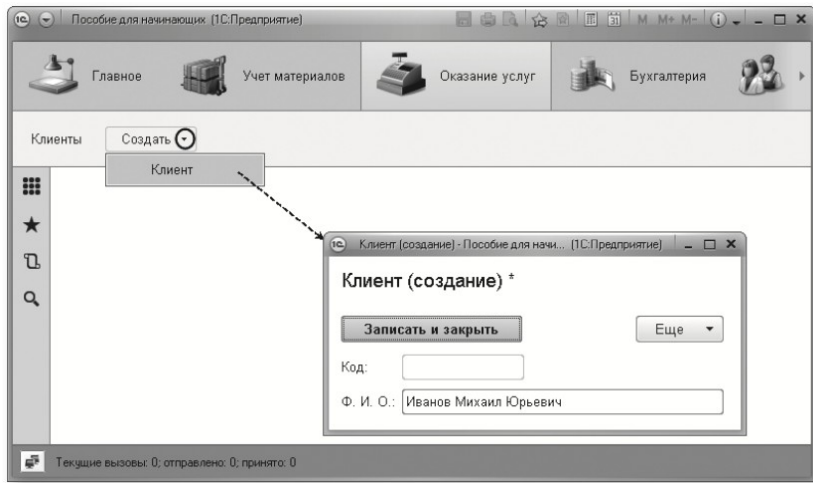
Пособие для начинающих (1С:Предприятие)

M M+ M-

Главное

Учет материалов

Оказание услуг

Бухгалтерия

Клиенты

Создать

Клиент

Клиент (создание) - Пособие для начи... (1С:Предприятие)

Клиент (создание) *

Записать и закрыть

Еще

Код:

Ф. И. О.: Иванов Михаил Юрьевич

Текущие вызовы: 0; отправлено: 0; принято: 0